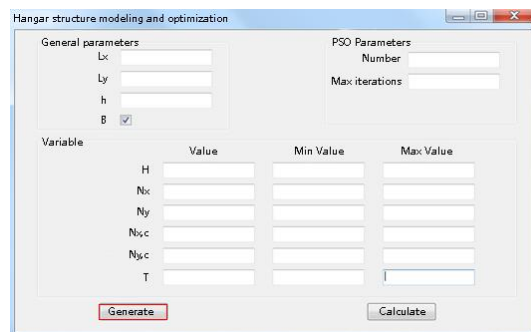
Hangar structure modeling and optimization

General parameters
Lx
Ly
h
B

PSO Parameters
Number
Max iterations

Variable

| | Value | Min Value | Max Value |
|---|---|---|---|
| H | | | |
| Nx | | | |
| Ny | | | |
| Nxc | | | |
| Nyc | | | |
| T | | | |

Generate

Calculate